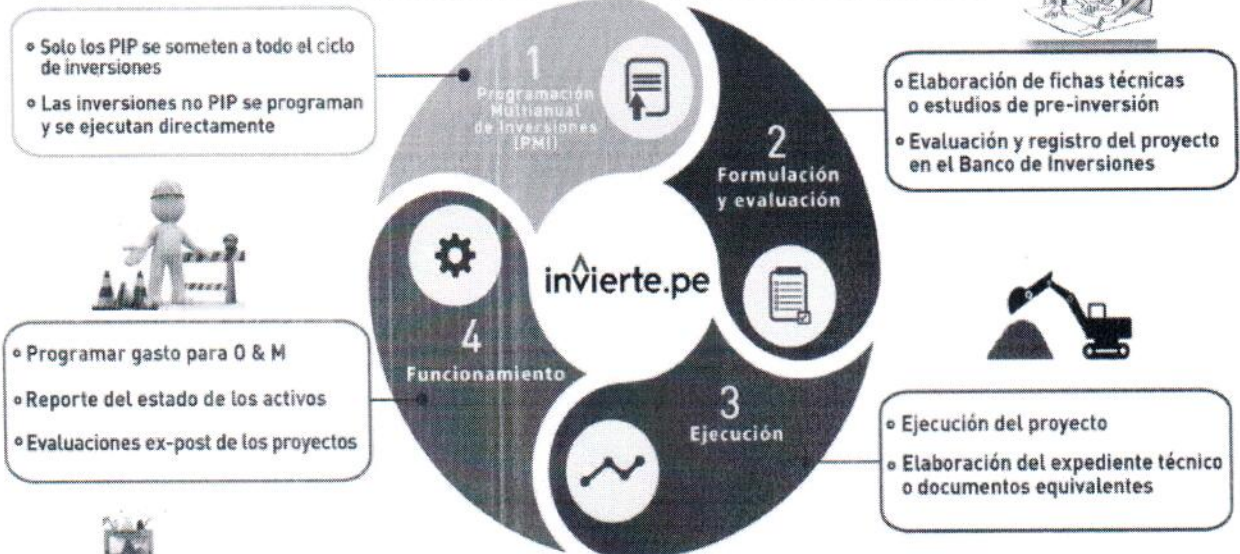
• Solo los PIP se someten a todo el ciclo de inversiones

• Las inversiones no PIP se programan y se ejecutan directamente

1
Programación Multianual de Inversiones (PMI)

• Elaboración de fichas técnicas o estudios de pre-inversión

• Evaluación y registro del proyecto en el Banco de Inversiones

2
Formulación y evaluación

invierte.pe

4
Funcionamiento

• Programar gasto para O & M

• Reporte del estado de los activos

• Evaluaciones ex-post de los proyectos

3
Ejecución

• Ejecución del proyecto

• Elaboración del expediente técnico o documentos equivalentes